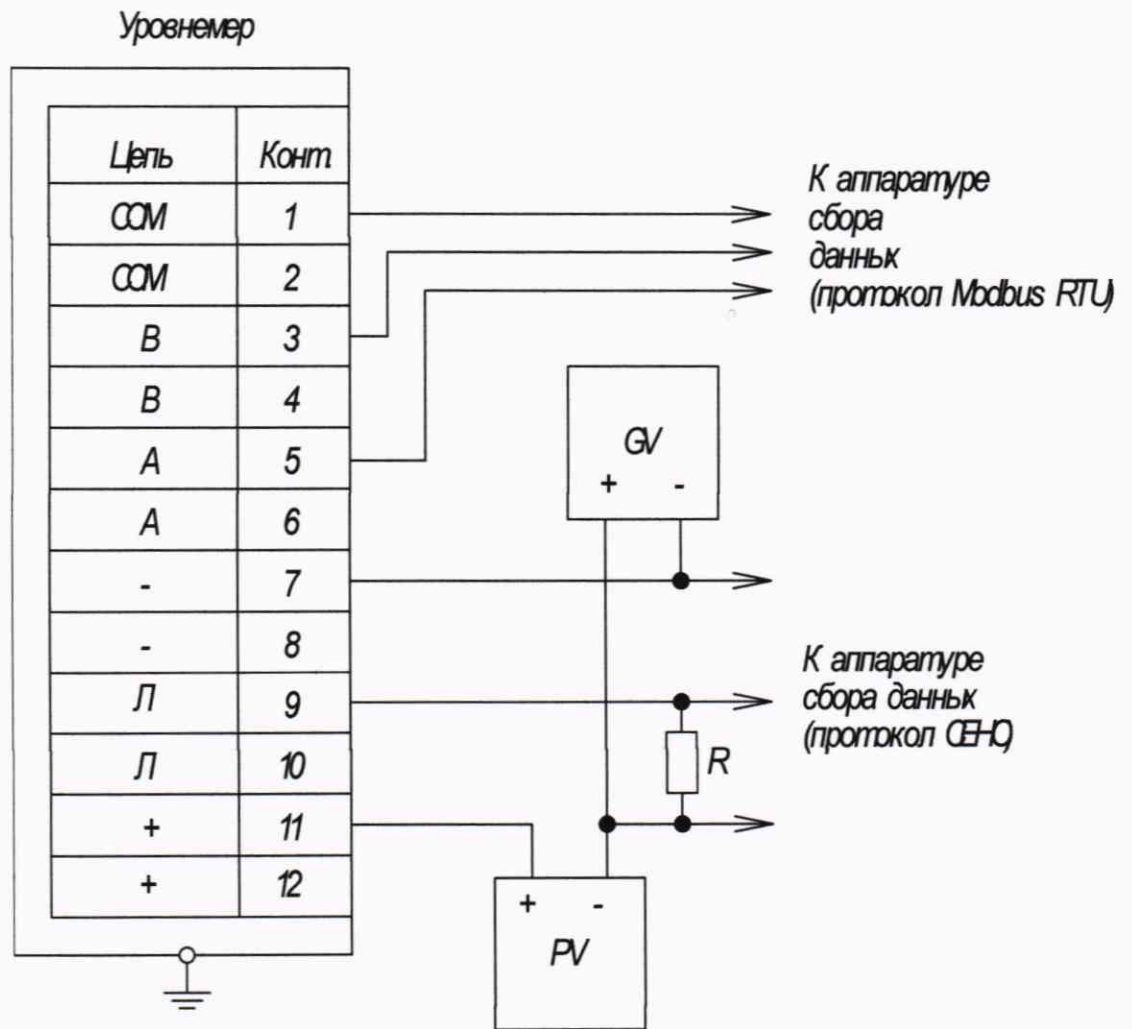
Уровнемер

| Цепь | Конт. |
|---|---|
| COM | 1 |
| COM | 2 |
| B | 3 |
| B | 4 |
| A | 5 |
| A | 6 |
| - | 7 |
| - | 8 |
| Л | 9 |
| Л | 10 |
| + | 11 |
| + | 12 |

К аппаратуре сбора данных (протокол Modbus RTU)

GV
+ -

К аппаратуре сбора данных (протокол СЕНС)

R

+ -
PV